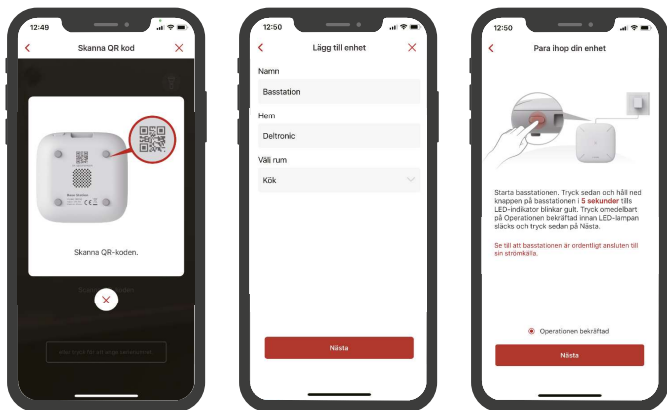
12:49

Skanna QR kod

Skanna QR-koden.

12:50

Lägg till enhet

Namn

Basstation

Hem

Deltronic

Välj rum

Kök

Nästa

12:50

Para ihop din enhet

Starta basstationen. Tryck sedan och håll ned knappen på basstationen i 5 sekunder tills LED-indikator blinkar gult. Tryck omedelbart på Operationen bekräftad innan LED-lampan släcks och tryck sedan på Nästa.

Se till att basstationen är ordentligt ansluten till sin strömkälla.

Operationen bekräftad

Nästa